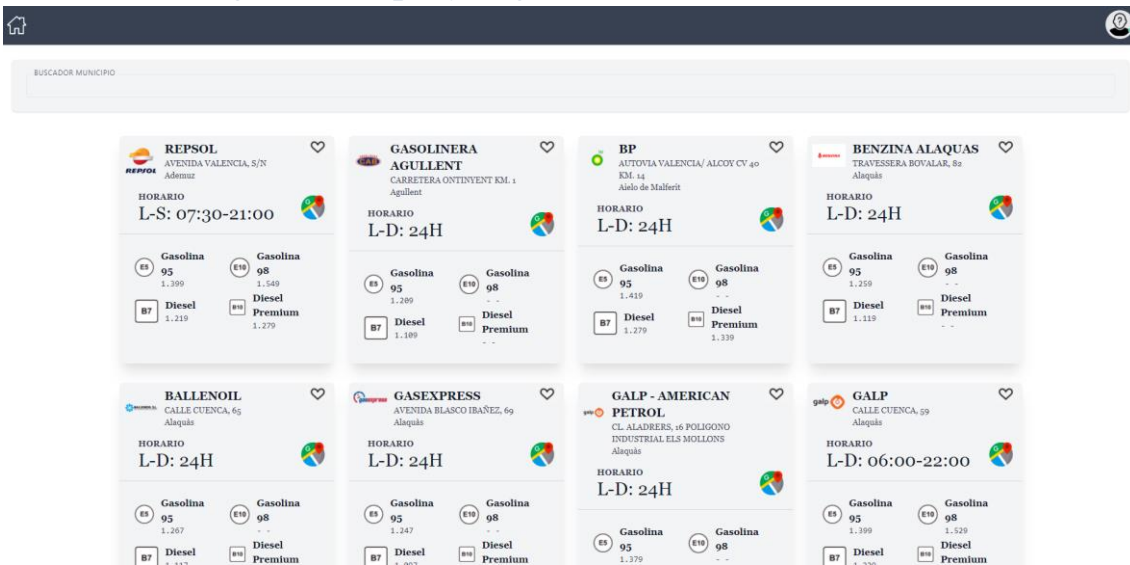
BUSCADOR MUNICIPIO

REPSOL
REPSOL
AVENIDA VALENCIA, S/N
Ademuz
HORARIO
L-S: 07:30-21:00
E5 Gasolina 95 1.399
E10 Gasolina 98 1.549
B7 Diesel 1.219
B10 Diesel Premium 1.279

GASOLINERA AGULLENT
CARRETERA ONTINYENT KM. 1
Agullent
HORARIO
L-D: 24H
E5 Gasolina 95 1.209
E10 Gasolina 98 - -
B7 Diesel 1.109
B10 Diesel Premium - -

BP
AUTOVIA VALENCIA/ ALCOY CV 40 KM. 14
Aielo de Malferit
HORARIO
L-D: 24H
E5 Gasolina 95 1.419
E10 Gasolina 98 - -
B7 Diesel 1.279
B10 Diesel Premium 1.339

BENZINA ALAQUAS
TRAVESSERA BOVALAR, 82
Alaquàs
HORARIO
L-D: 24H
E5 Gasolina 95 1.259
E10 Gasolina 98 - -
B7 Diesel 1.119
B10 Diesel Premium - -

BALLENOIL
CALLE CUENCA, 65
Alaquàs
HORARIO
L-D: 24H
E5 Gasolina 95 1.267
E10 Gasolina 98 - -
B7 Diesel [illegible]
B10 Diesel Premium

GASEXPRESS
AVENIDA BLASCO IBAÑEZ, 69
Alaquàs
HORARIO
L-D: 24H
E5 Gasolina 95 1.247
E10 Gasolina 98 - -
B7 Diesel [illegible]
B10 Diesel Premium

GALP - AMERICAN PETROL
CL. ALADRERS, 16 POLIGONO INDUSTRIAL ELS MOLLONS
Alaquàs
HORARIO
L-D: 24H
E5 Gasolina 95 1.379
E10 Gasolina 98 - -

galp GALP
CALLE CUENCA, 59
Alaquàs
HORARIO
L-D: 06:00-22:00
E5 Gasolina 95 1.399
E10 Gasolina 98 1.529
B7 Diesel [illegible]
B10 Diesel Premium